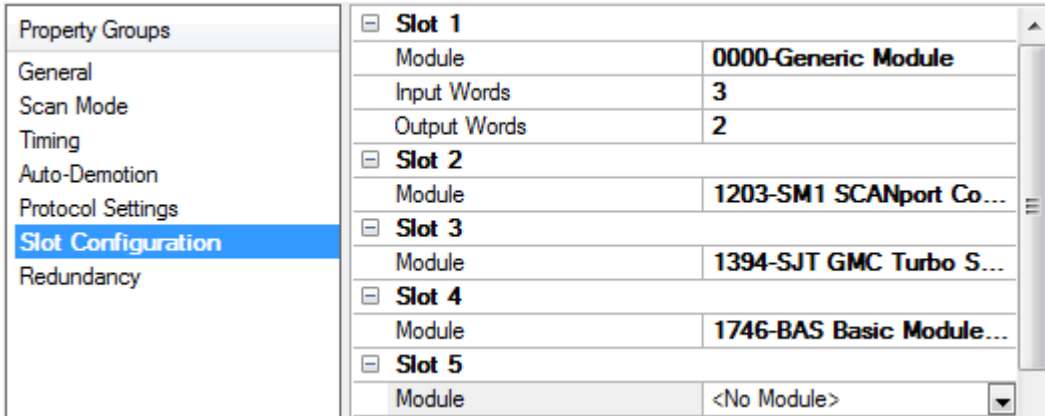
Property Groups
General
Scan Mode
Timing
Auto-Demotion
Protocol Settings
Slot Configuration
Redundancy

| | |
|---|---|
| Slot 1 | |
| Module | 0000-Generic Module |
| Input Words | 3 |
| Output Words | 2 |
| Slot 2 | |
| Module | 1203-SM1 SCANport Co... |
| Slot 3 | |
| Module | 1394-SJT GMC Turbo S... |
| Slot 4 | |
| Module | 1746-BAS Basic Module... |
| Slot 5 | |
| Module | <No Module> |